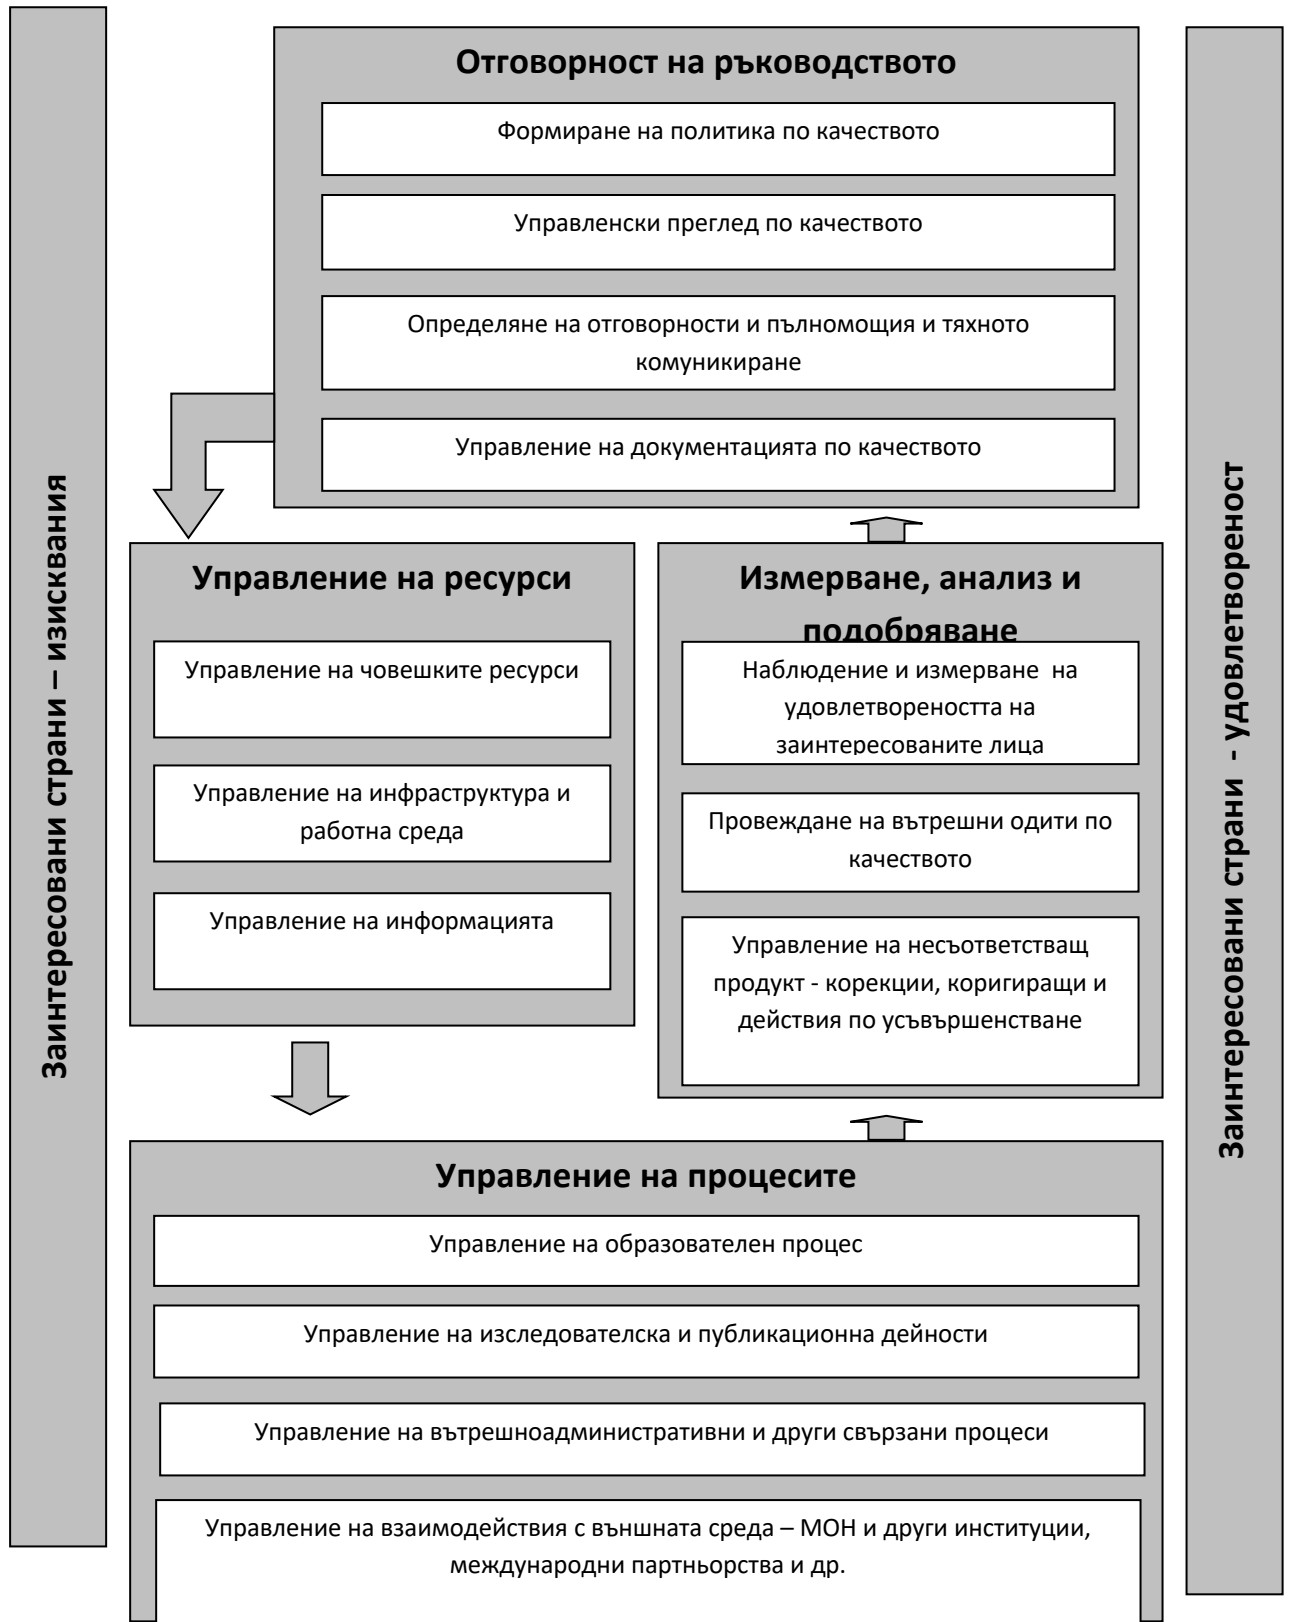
Заинтересовани страни – изисквания

Отговорност на ръководството

Формиране на политика по качеството

Управленски преглед по качеството

Определяне на отговорности и пълномощия и тяхното комуникиране

Управление на документацията по качеството

Управление на ресурси

Управление на човешките ресурси

Управление на инфраструктура и работна среда

Управление на информацията

Измерване, анализ и подобряване

Наблюдение и измерване на удовлетвореността на заинтересованите лица

Провеждане на вътрешни одити по качеството

Управление на несъответстващ продукт - корекции, коригиращи и действия по усъвършенстване

Управление на процесите

Управление на образователен процес

Управление на изследователска и публикационна дейности

Управление на вътрешноадминистративни и други свързани процеси

Управление на взаимодействия с външната среда – МОН и други институции, международни партньорства и др.

Заинтересовани страни - удовлетвореност